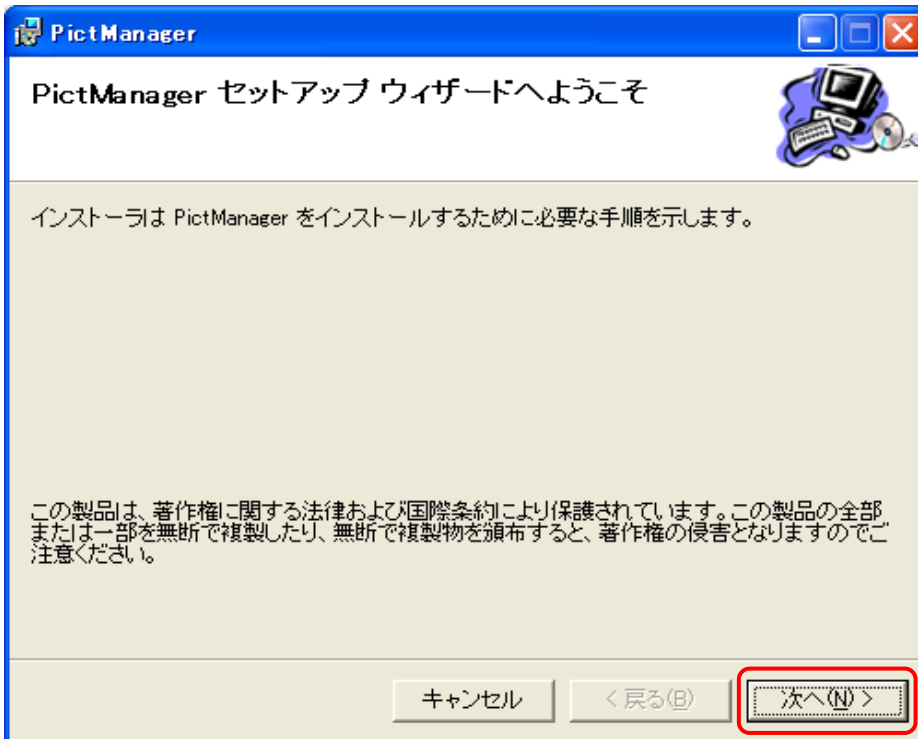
PictManager

PictManager セットアップ ウィザードへようこそ

インストーラは PictManager をインストールするために必要な手順を示します。

この製品は、著作権に関する法律および国際条約により保護されています。この製品の全部または一部を無断で複製したり、無断で複製物を頒布すると、著作権の侵害となりますのでご注意ください。

キャンセル

< 戻る(B)

次へ(N) >